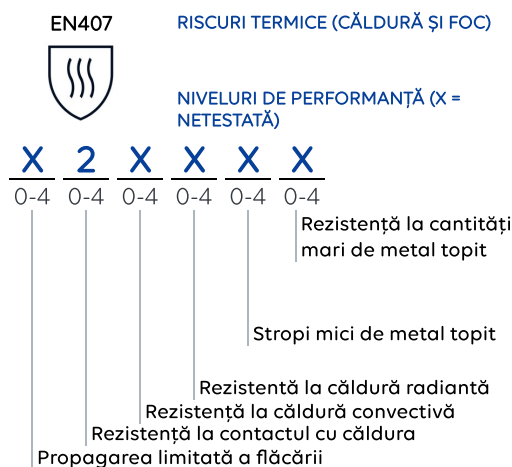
EN407

RISCURI TERMICE (CĂLDURĂ ȘI FOC)

NIVELURI DE PERFORMANȚĂ (X = NETESTATĂ)

| X | 2 | X | X | X | X |
|---|---|---|---|---|---|
| 0-4 | 0-4 | 0-4 | 0-4 | 0-4 | 0-4 |

Rezistență la cantități mari de metal topit

Stropi mici de metal topit

Rezistentă la căldură radiantă

Rezistență la căldură convectivă

Rezistență la contactul cu căldura

Propagarea limitată a flăcării